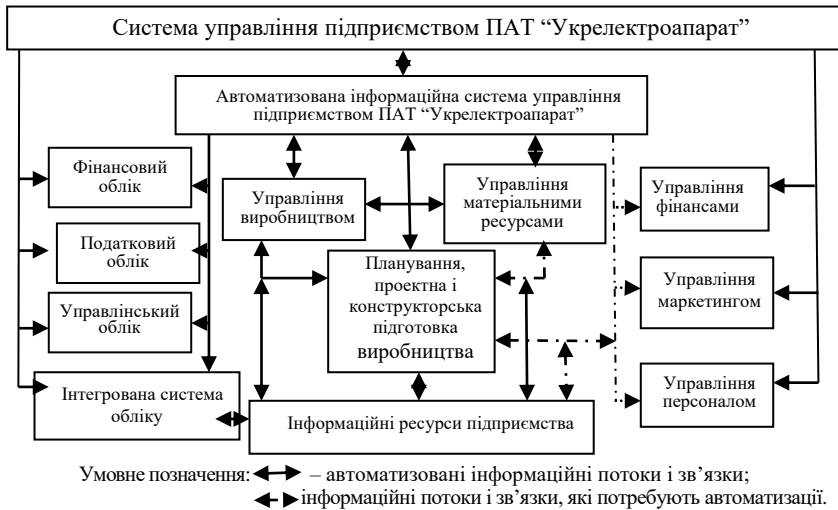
Система управління підприємством ПАТ "Укрелектроапарат"

Автоматизована інформаційна система управління підприємством ПАТ "Укрелектроапарат"

Фінансовий облік

Податковий облік

Управлінський облік

Управління виробництвом

Управління матеріальними ресурсами

Планування, проектна і конструкторська підготовка виробництва

Управління фінансами

Управління маркетингом

Управління персоналом

Інтегрована система обліку

Інформаційні ресурси підприємства

Умовне позначення: – автоматизовані інформаційні потоки і зв'язки;
інформаційні потоки і зв'язки, які потребують автоматизації.